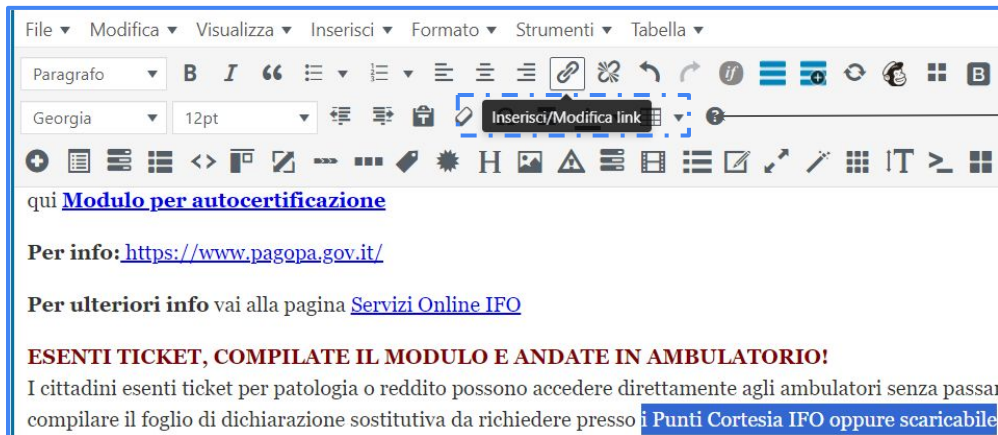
File ▾ Modifica ▾ Visualizza ▾ Inserisci ▾ Formato ▾ Strumenti ▾ Tabella ▾

Paragrafo ▾ B I

Georgia ▾ 12pt ▾ Inserisci/Modifica link

H

qui **Modulo per autocertificazione**

**Per info:** https://www.pagopa.gov.it/

**Per ulteriori info** vai alla pagina Servizi Online IFO

**ESENTI TICKET, COMPILATE IL MODULO E ANDATE IN AMBULATORIO!**

I cittadini esenti ticket per patologia o reddito possono accedere direttamente agli ambulatori senza passar compilare il foglio di dichiarazione sostitutiva da richiedere presso i Punti Cortesia IFO oppure scaricabile